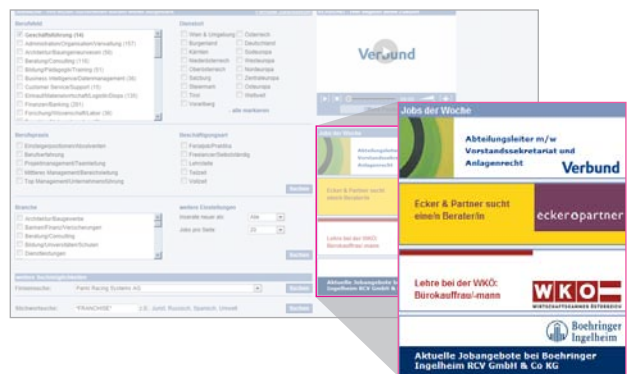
Berufsfeld
Geschäftsführung (54)
Administration/Organisation/Verwaltung (157)
Architektur/Bauingenieurwesen (56)
Beratung/Consulting (118)
Bildung/Pädagogik/Training (51)
Business Intelligence/Datenmanagement (36)
Customer Service/Support (15)
Einkauf/Materialwirtschaft/Logistik/Shops (135)
Finanzen/Banking (281)
Forschung/Wissenschaft/Labor (38)

Oberösterreich
Wien & Umgebung
Burgenland
Kärnten
Niederösterreich
Oberösterreich
Salzburg
Steiermark
Tirol
Vorarlberg
Österreich
Deutschland
Südeuropa
Westeuropa
Nordeuropa
Zentraleuropa
Osteuropa
Weltweit
alle markieren

Verbund

Berufspraxis
Einstiegspositionen/Absolventen
Berufserfahrung
Projektmanagement/Teamleitung
Mittleres Management/Bereichsleitung
Top Management/Unternehmensführung

Beschäftigungsart
Ferialjob/Praktika
Freelancer/Selbstständig
Lehrstelle
Teilzeit
Vollzeit

Suchen

Branche
Architektur/Baugewerbe
Banken/Finanz/Versicherungen
Beratung/Consulting
Bildung/Universitäten/Schulen
Dienstleistungen

weitere Einstellungen
Inserate neuer als
Jobs pro Seite
20

Suchen

Firmensuche: Parris Racing Systems AG
Suchen

Stichwortsuche: "FRANCHISE"
Suchen

Jobs der Woche

Abteilungsleiter m/w Vorstandssekretariat und Anlagenrecht
Verbund

Ecker & Partner sucht eine/n Berater/in
ecker&partner

Lehre bei der WKÖ: Bürokauffrau/-mann
WKO WIRTSCHAFTSKAMMER ÖSTERREICH

Boehringer Ingelheim

Aktuelle Jobangebote bei Boehringer Ingelheim RCV GmbH & Co KG